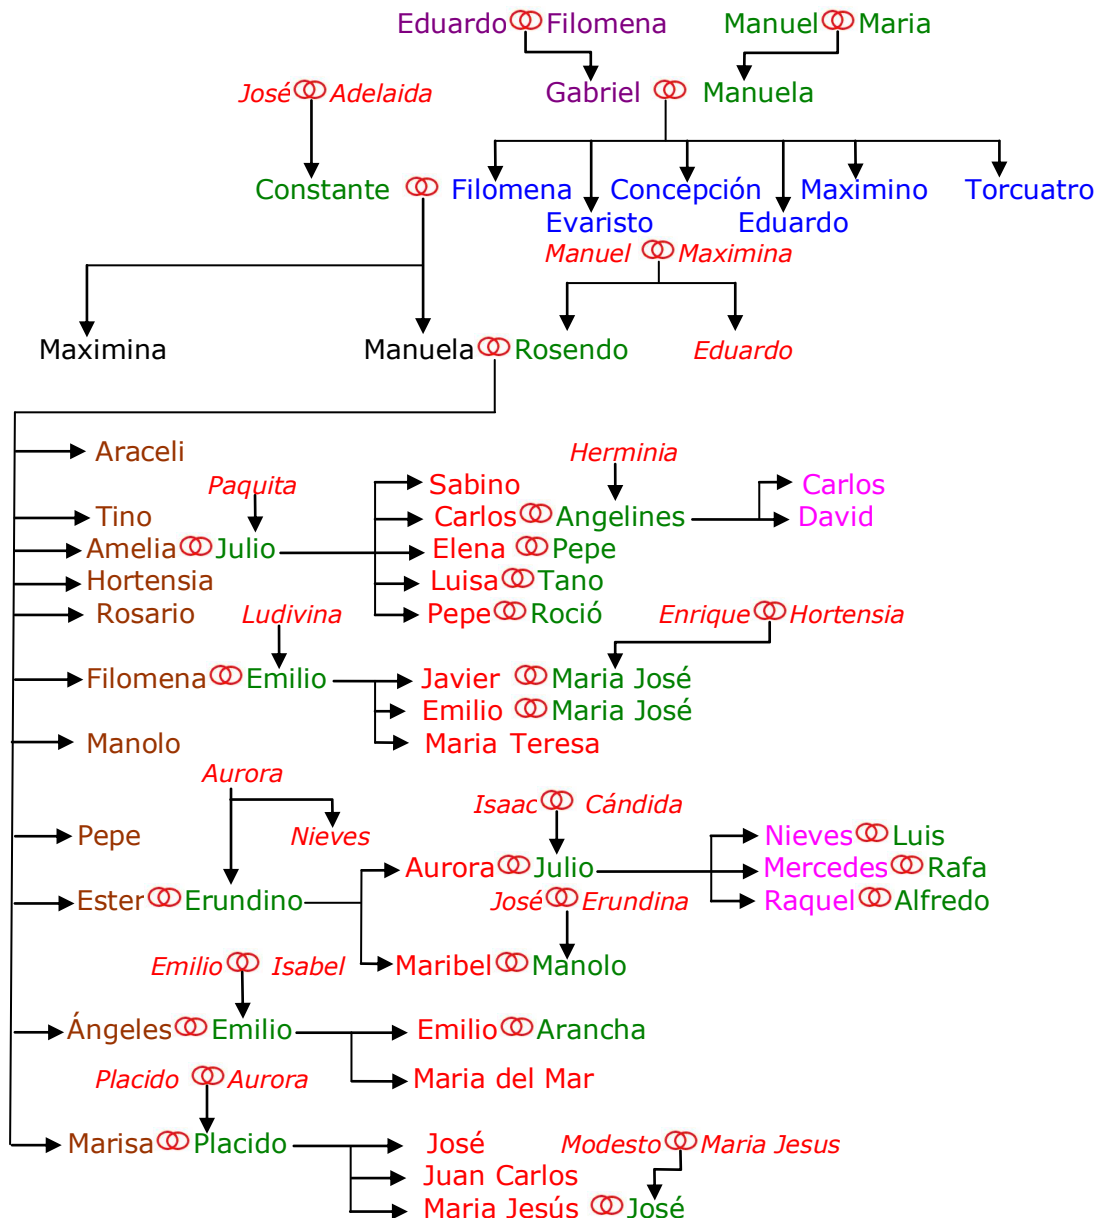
Eduardo Filomena
Manuel Maria
Gabriel Manuela
José Adelaida
Constante
Filomena
Evaristo
Concepción
Eduardo
Maximino
Torcuatro
Manuel Maximina
Maximina
Manuela Rosendo
Eduardo
Araceli
Tino
Paquita
Amelia Julio
Hortensia
Rosario
Herminia
Sabino
Carlos Angelines
Elena Pepe
Luisa Tano
Pepe Roció
Carlos
David
Ludivina
Filomena Emilio
Enrique Hortensia
Javier Maria José
Emilio Maria José
Maria Teresa
Manolo
Aurora
Nieves
Pepe
Isaac Cándida
Aurora Julio
Nieves Luis
Mercedes Rafa
Raquel Alfredo
Ester Erundino
José Erundina
Maribel Manolo
Emilio Isabel
Ángeles Emilio
Emilio Arancha
Maria del Mar
Placido Aurora
Marisa Placido
José
Juan Carlos
Maria Jesús José
Modesto Maria Jesus